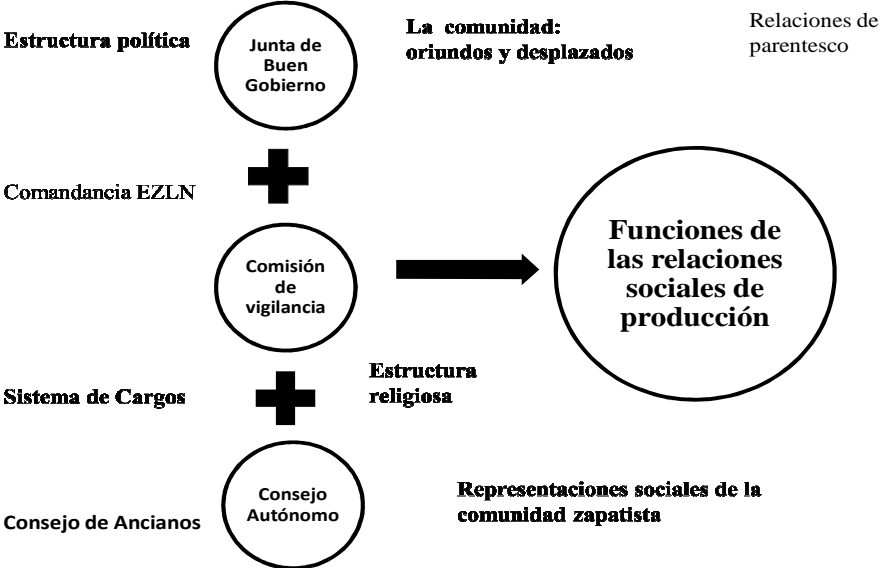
Estructura política

Junta de Buen Gobierno

La comunidad: oriundos y desplazados

Relaciones de parentesco

Comandancia EZLN

Comisión de vigilancia

Funciones de las relaciones sociales de producción

Estructura religiosa

Sistema de Cargos

Consejo Autónomo

Representaciones sociales de la comunidad zapatista

Consejo de Ancianos